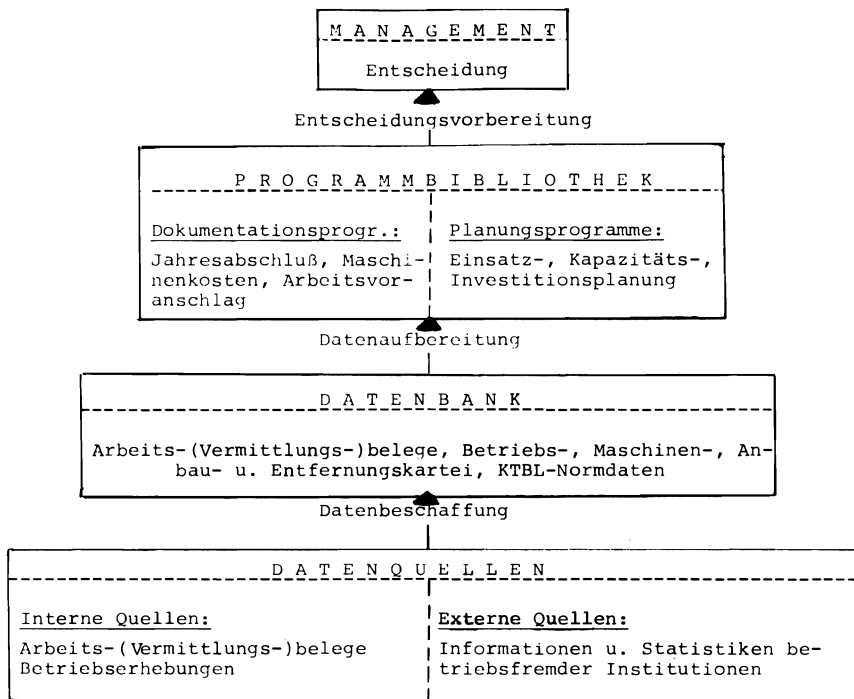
M A N A G E M E N T

Entscheidung

Entscheidungsvorbereitung

P R O G R A M M B I B L I O T H E K

Dokumentationsprogr.:

Jahresabschluß, Maschinenkosten, Arbeitsvoranschlag

Planungsprogramme:

Einsatz-, Kapazitäts-, Investitionsplanung

Datenaufbereitung

D A T E N B A N K

Arbeits-(Vermittlungs-)belege, Betriebs-, Maschinen-, Anbau- u. Entfernungskartei, KTBL-Normdaten

Datenbeschaffung

D A T E N Q U E L L E N

Interne Quellen:

Arbeits-(Vermittlungs-)belege
Betriebserhebungen

Externe Quellen:

Informationen u. Statistiken betriebsfremder Institutionen